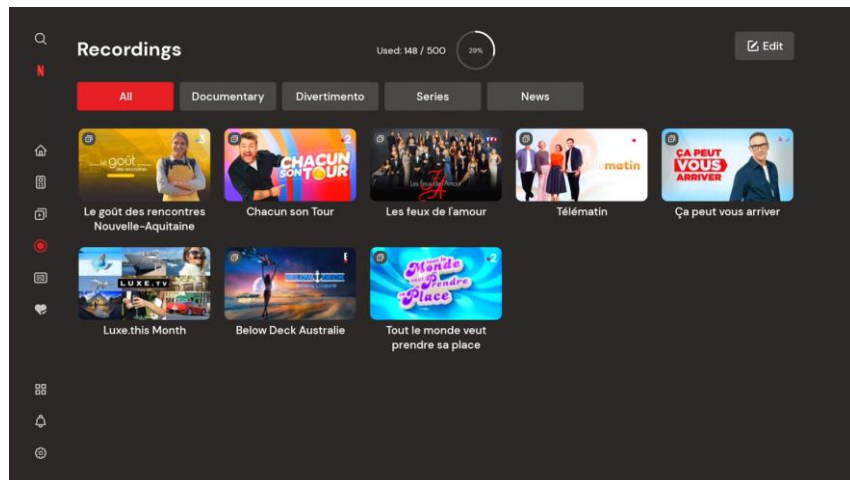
N

Recordings

Used: 148 / 500

29%

Edit

All

Documentary

Divertimento

Series

News

le goût des rencontres

Le goût des rencontres Nouvelle-Aquitaine

CHACUN SON TOUR

Chacun son Tour

TF1

Les feux de l'amour

Les feux de l'amour

matin

Télématin

ÇA PEUT VOUS ARRIVER

Ça peut vous arriver

LUXE.TV

Luxe.this Month

Below Deck Australie

Tout le Monde veut Prendre sa Place

Tout le monde veut prendre sa place